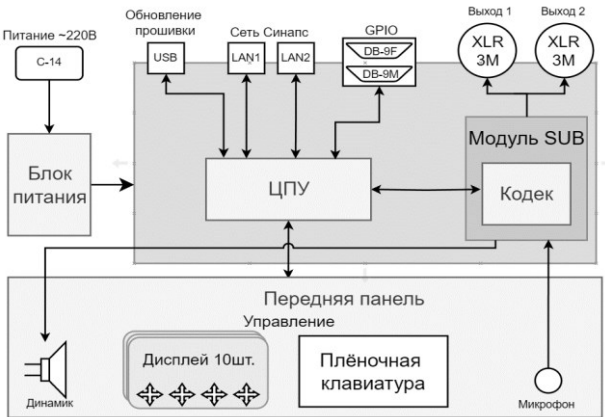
Питание ~220В
С-14
Обновление прошивки
USB
Сеть Синапс
LAN1
LAN2
GPIO
DB-9F
DB-9M
Выход 1
XLR 3M
Выход 2
XLR 3M
Модуль SUB
Блок питания
ЦПУ
Кодек
Передняя панель
Управление
Дисплей 10шт.
Плёночная клавиатура
Динамик
Микрофон